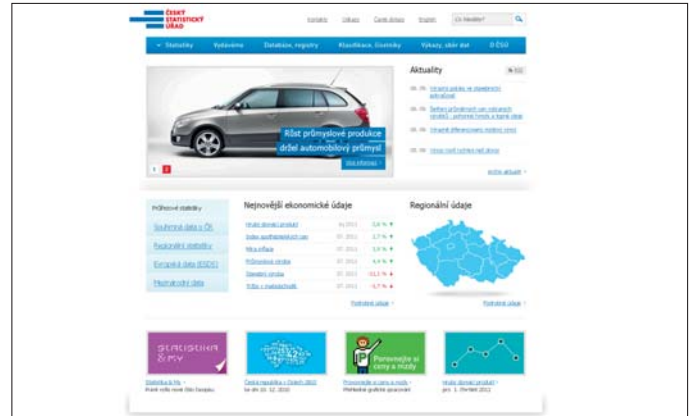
ČESKÝ STATISTICKÝ ÚŘAD

Kontakty Odkazy Časté dotazy English Co hledáte?

Statistiky Vydáváme Databáze, registry Klasifikace, číselníky Výkazy, sběr dat O ČSÚ

Růst průmyslové produkce držel automobilový průmysl

Více informací

1 2

Aktuality

08. 09. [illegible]

08. 09. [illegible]

08. 09. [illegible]

08. 09. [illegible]

další aktuality

Průřezové statistiky

Souhrnná data o ČR

Regionální statistiky

Evropská data (ESDS)

Mezinárodní data

Nejnovější ekonomické údaje

| | | |
|---|---|---|
| Hrubý domácí produkt | II/2011 | 2,6 % |
| Index spotřebitelských cen | 07. 2011 | 1,7 % |
| Míra inflace | 07. 2011 | 1,9 % |
| Průmyslová produkce | 07. 2011 | 4,4 % |
| Stavební produkce | 07. 2011 | -11,1 % |
| Tržby v maloobchodě | 07. 2011 | -1,7 % |

Podrobné údaje

Regionální údaje

Podrobné údaje

STATISTIKA & MY

Porovnejte si ceny a mzdy

Statistika & My
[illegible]

Česká republika v číslech 2010
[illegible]

Porovnejte si ceny a mzdy
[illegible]

Hrubý domácí produkt
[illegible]